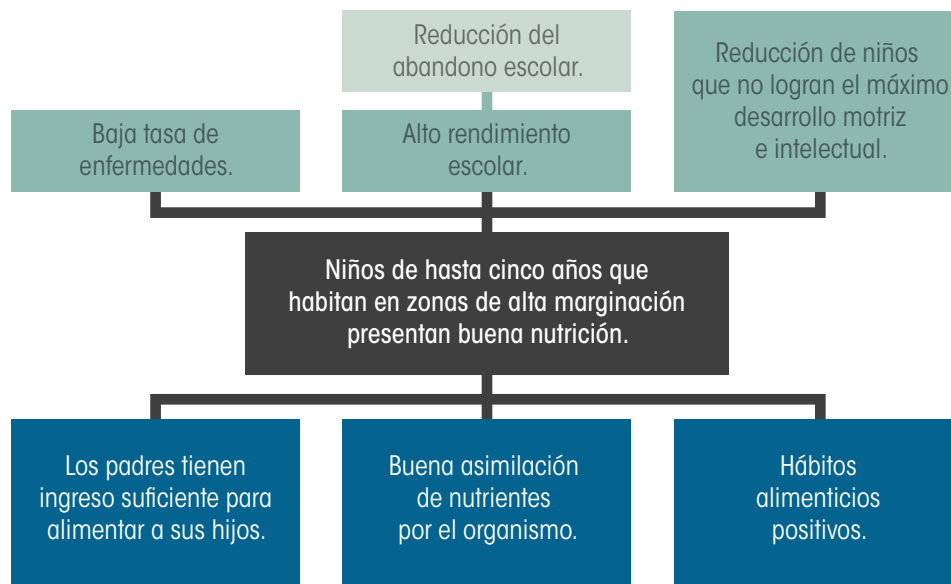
Reducción del abandono escolar.

Baja tasa de enfermedades.

Alto rendimiento escolar.

Reducción de niños que no logran el máximo desarrollo motriz e intelectual.

Niños de hasta cinco años que habitan en zonas de alta marginación presentan buena nutrición.

Los padres tienen ingreso suficiente para alimentar a sus hijos.

Buena asimilación de nutrientes por el organismo.

Hábitos alimenticios positivos.